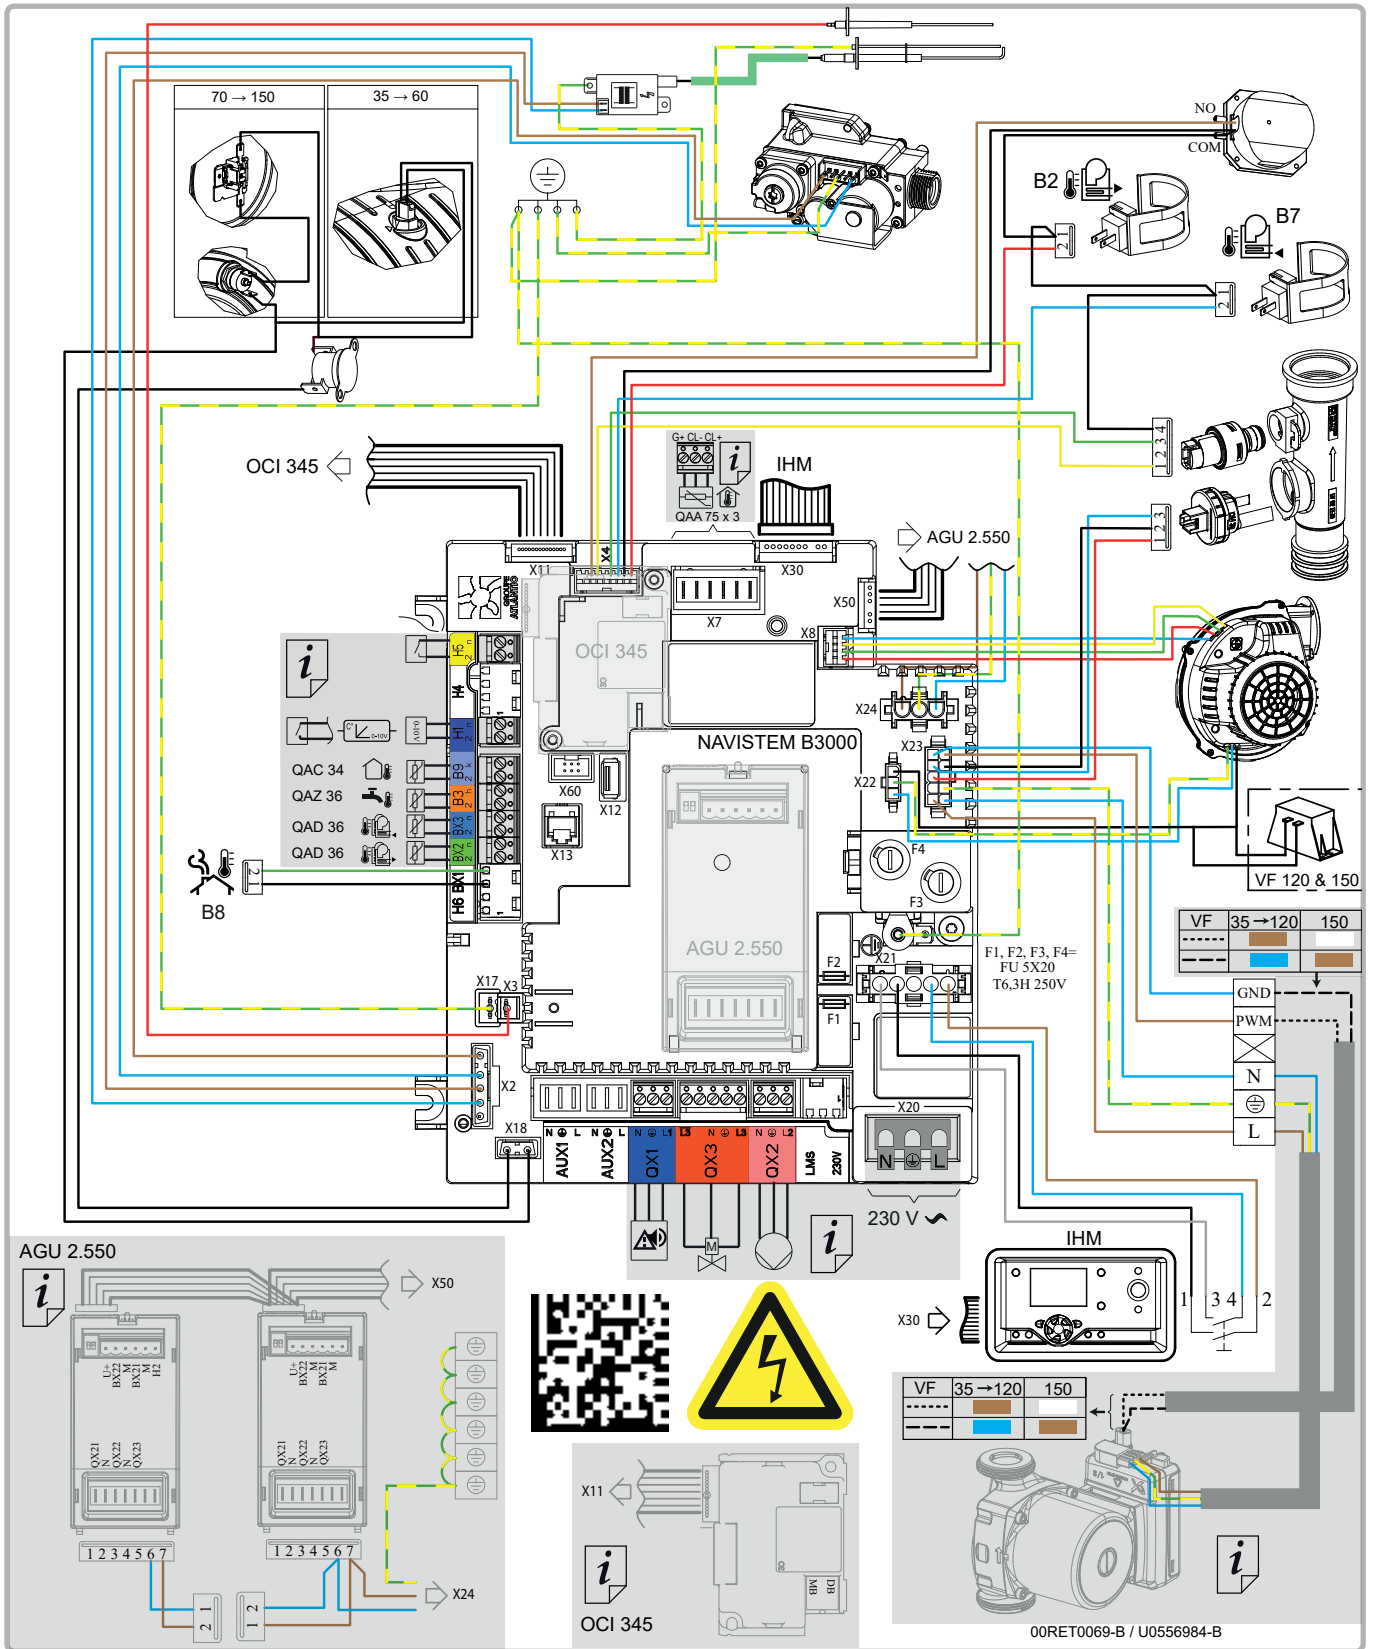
70 → 150
35 → 60
NO
COM
B2
B7
OCI 345
G+ CL- CL+
QAA 75 x 3
IHM
AGU 2.550
X11
X4
X30
X7
X50
X8
OCI 345
H5
H4
H1
0-10V
QAC 34
QAZ 36
QAD 36
QAD 36
B9
B3
BX3
BX2
BX1
H6
B8
X24
NAVISTEM B3000
X23
X22
X60
X12
X13
F4
F3
VF 120 & 150
AGU 2.550
F2
X21
F1, F2, F3, F4=
FU 5X20
T6,3H 250V
X17
X3
F1
X2
X18
X20
AUX1
AUX2
QX1
QX3
QX2
LMS
230V
N
L
230 V
GND
PWM
N
L
| VF | 35 → 120 | 150 |
|---|---|---|
| ------ | | |
| — — — | | |
IHM
X30
1
3
4
2
AGU 2.550
X50
U+
BX22
M
BX21
M
H2
QX21
N
QX22
N
QX23
1 2 3 4 5 6 7
1 2 3 4 5 6 7
2 1
1 2
X24
X11
OCI 345
MB
DB
| VF | 35 → 120 | 150 |
|---|---|---|
| ------ | | |
| — — — | | |
00RET0069-B / U0556984-B